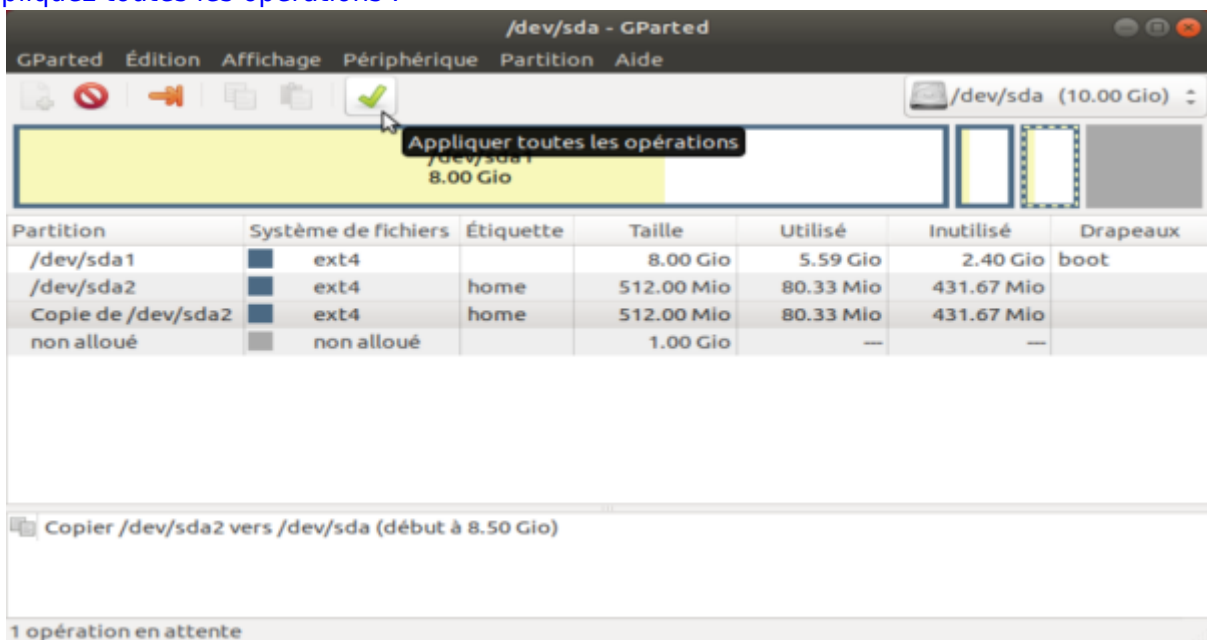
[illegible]

/dev/sda - GParted

GParted Édition Affichage Périphérique Partition Aide

/dev/sda (10.00 Gio)

Appliquer toutes les opérations

/dev/sda1
8.00 Gio

| Partition | Système de fichiers | Étiquette | Taille | Utilisé | Inutilisé | Drapeaux |
|---|---|---|---|---|---|---|
| /dev/sda1 | ext4 | | 8.00 Gio | 5.59 Gio | 2.40 Gio | boot |
| /dev/sda2 | ext4 | home | 512.00 Mio | 80.33 Mio | 431.67 Mio | |
| Copie de /dev/sda2 | ext4 | home | 512.00 Mio | 80.33 Mio | 431.67 Mio | |
| non alloué | non alloué | | 1.00 Gio | — | — | |

Copier /dev/sda2 vers /dev/sda (début à 8.50 Gio)

1 opération en attente